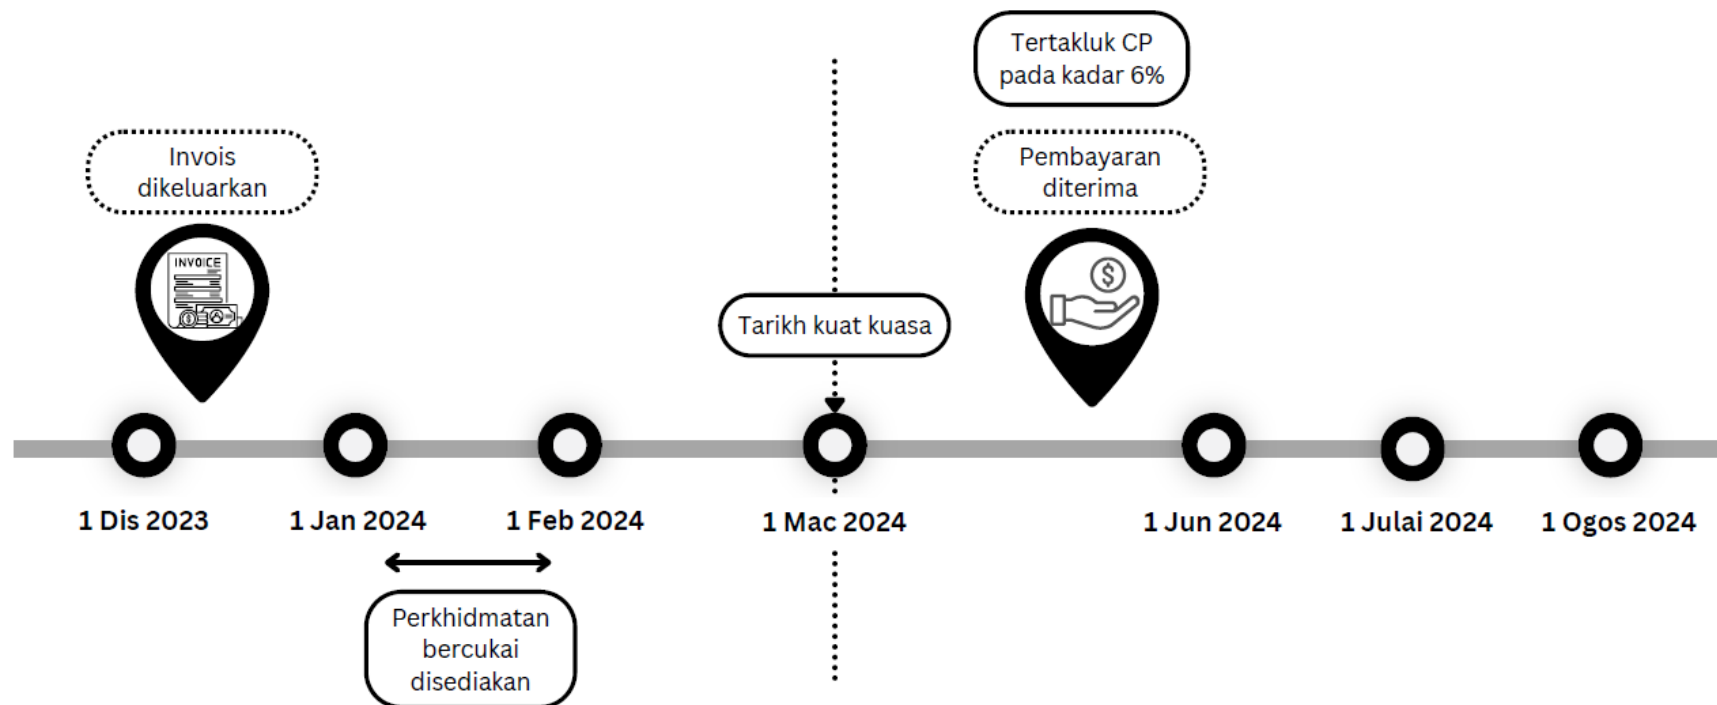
Tertakluk CP pada kadar 6%

Invois dikeluarkan

INVOICE

Pembayaran diterima

Tarikh kuat kuasa

1 Dis 2023

1 Jan 2024

1 Feb 2024

1 Mac 2024

1 Jun 2024

1 Julai 2024

1 Ogos 2024

Perkhidmatan bercukai disediakan